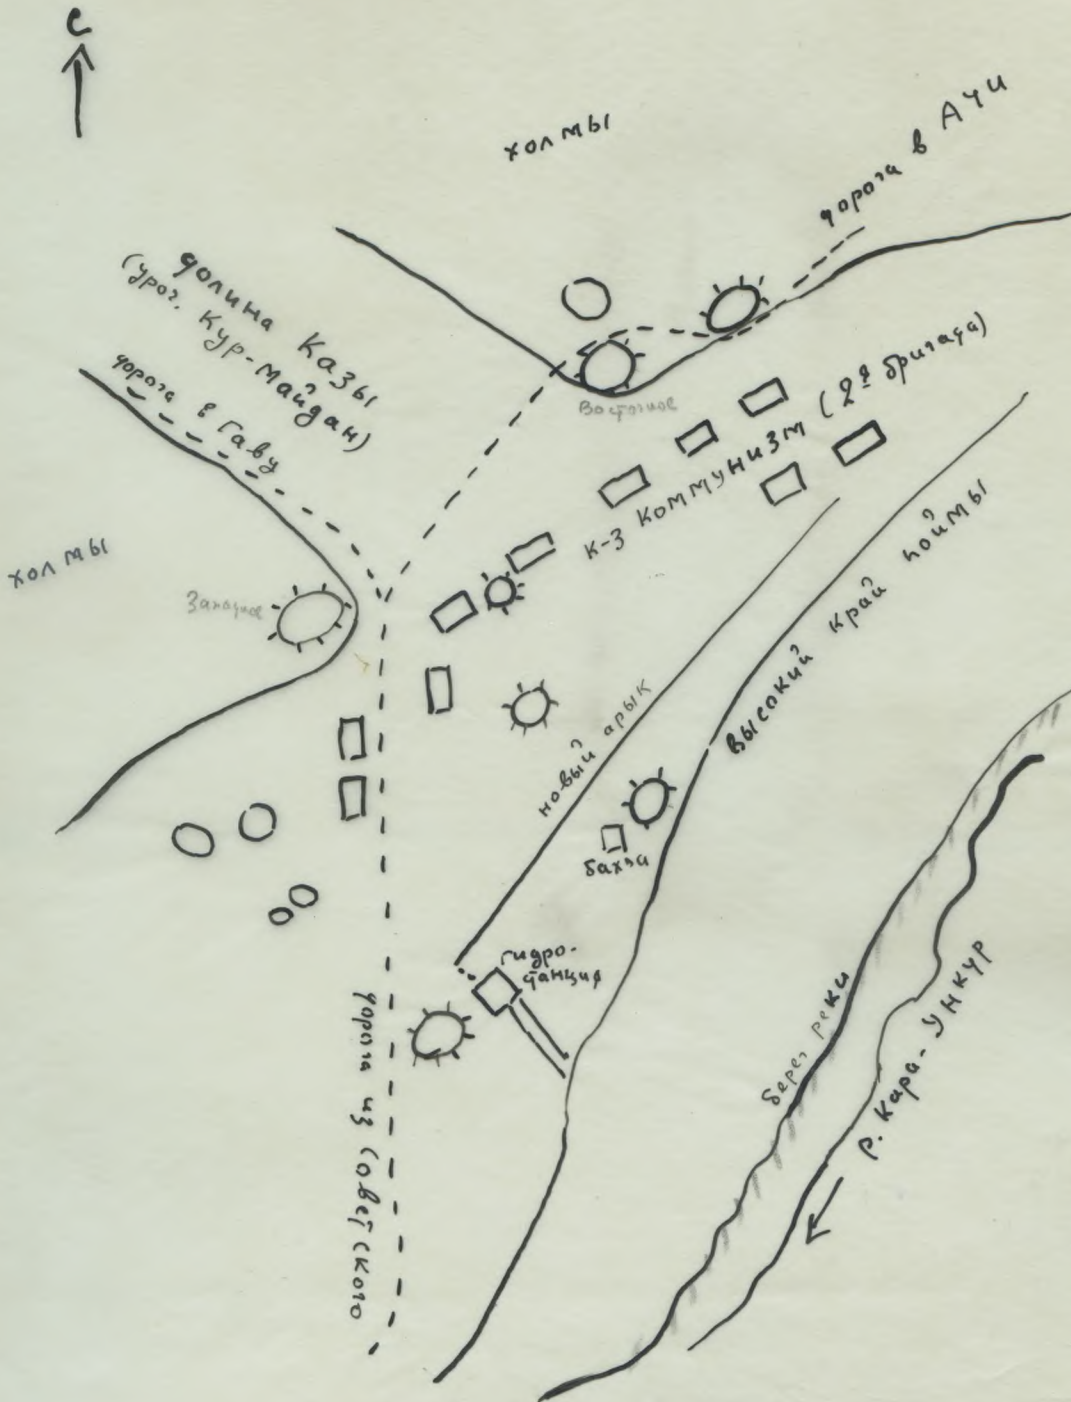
С

холмы

дорога в Ачи

долина Казы
(урог. Кур-Майдан)

дорога в Гаву

Восточное

К-з Коммунизм (2ª бригада)

холмы

Западное

высокий край поймы

новый арык

бахча

гидро-станция

дорога из Советского

берег реки

р. Кара-Ункур